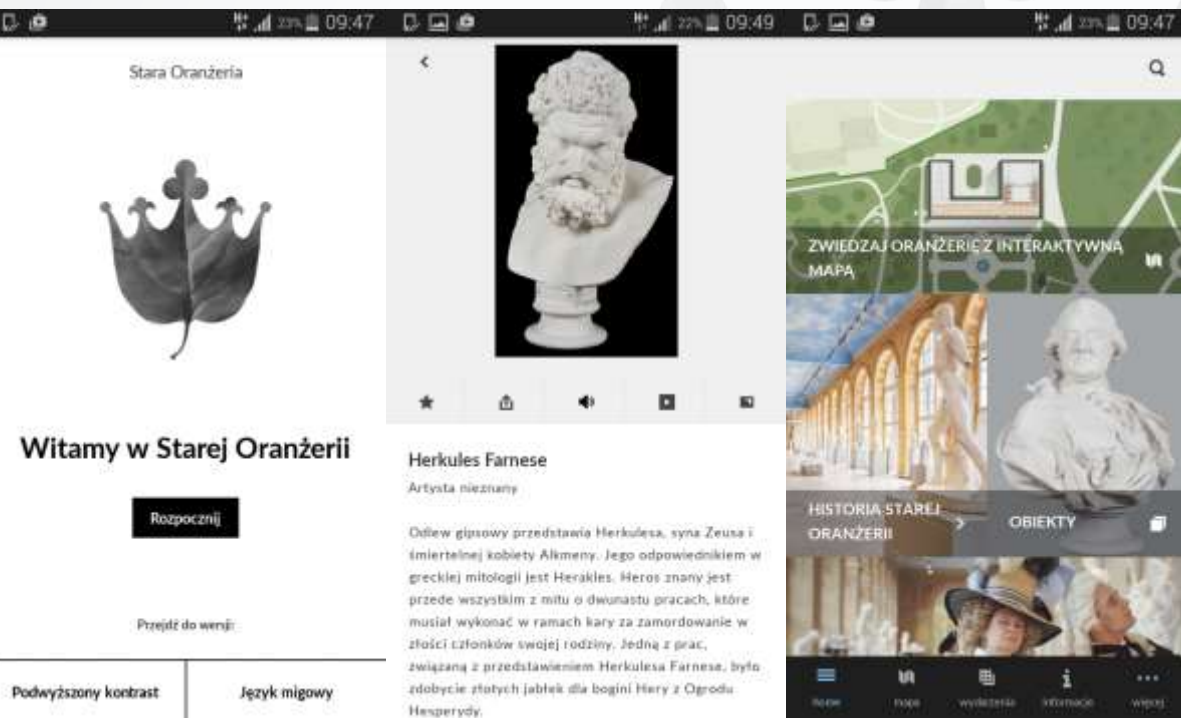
23% 09:47

Stara Oranżeria

Witamy w Starej Oranżerii

Rozpocznij

Przejdź do wersji:

Podwyższony kontrast

Język migowy

22% 09:49

<

Herkules Farnese

Artysta nieznany

Odlew gipsowy przedstawia Herkulesa, syna Zeusa i śmiertelnej kobiety Alkmeny. Jego odpowiednikiem w greckiej mitologii jest Herakles. Heros znany jest przede wszystkim z mitu o dwunastu pracach, które musiał wykonać w ramach kary za zamordowanie w złości członków swojej rodziny. Jedną z prac, związaną z przedstawieniem Herkulesa Farnese, było zdobycie złotych jabłek dla bogini Hery z Ogrodu Hesperydy.

23% 09:47

ZWIEDZAJ ORANŻERIĘ Z INTERAKTYWNĄ MAPĄ

HISTORIA STAREJ ORANŻERII

OBIEKTY

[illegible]

mapa

wydarzenia

informacje

więcej